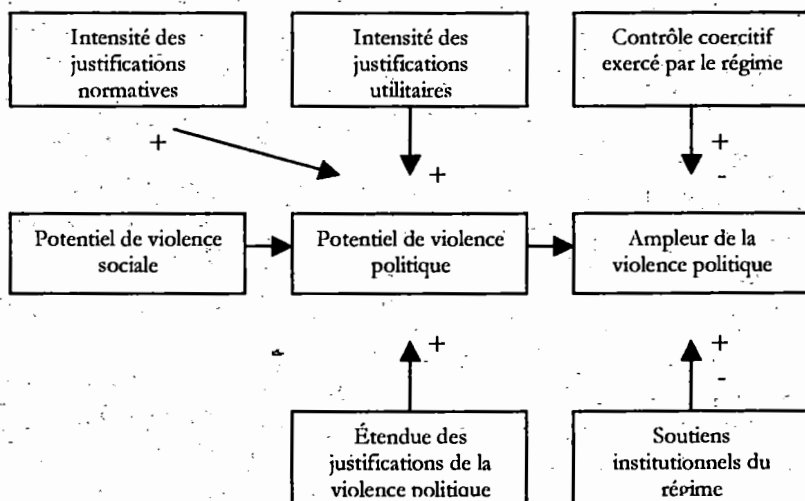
Intensité des justifications normatives

Intensité des justifications utilitaires

Contrôle coercitif exercé par le régime

+

+

+

-

Potentiel de violence sociale

Potentiel de violence politique

Ampleur de la violence politique

+

+

-

Étendue des justifications de la violence politique

Soutiens institutionnels du régime